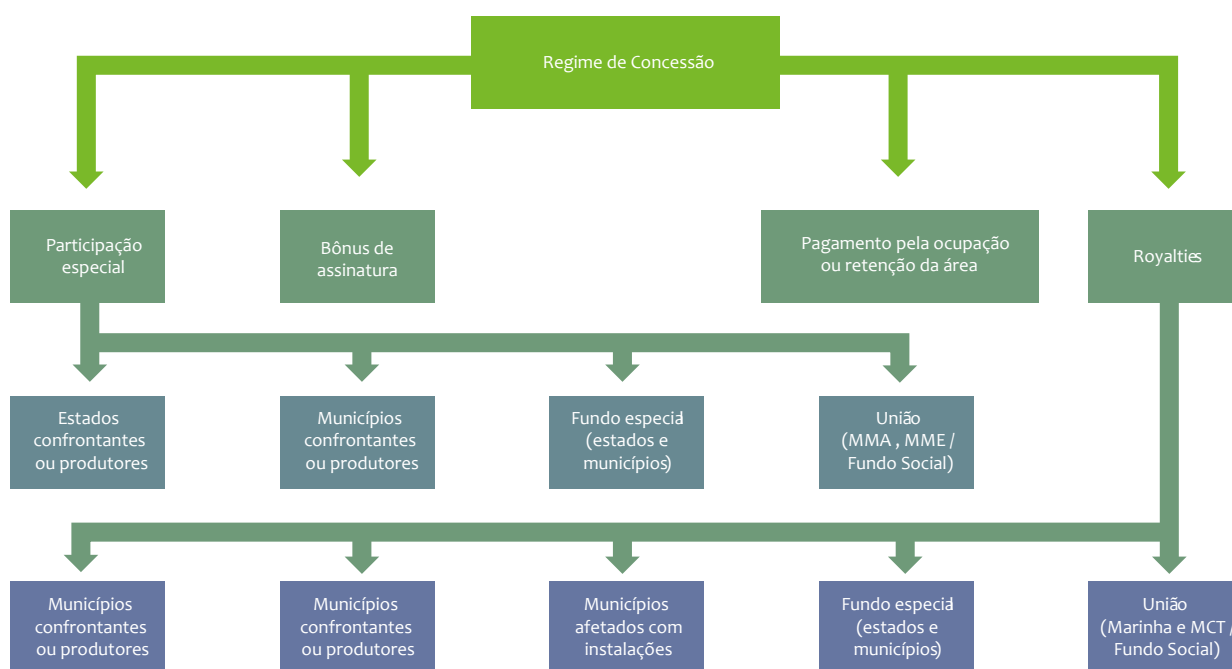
Regime de Concessão

Participação especial

Bônus de assinatura

Pagamento pela ocupação ou retenção da área

Royalties

Estados confrontantes ou produtores

Municípios confrontantes ou produtores

Fundo especial (estados e municípios)

União (MMA , MME / Fundo Social)

Municípios confrontantes ou produtores

Municípios confrontantes ou produtores

Municípios afetados com instalações

Fundo especial (estados e municípios)

União (Marinha e MCT / Fundo Social)